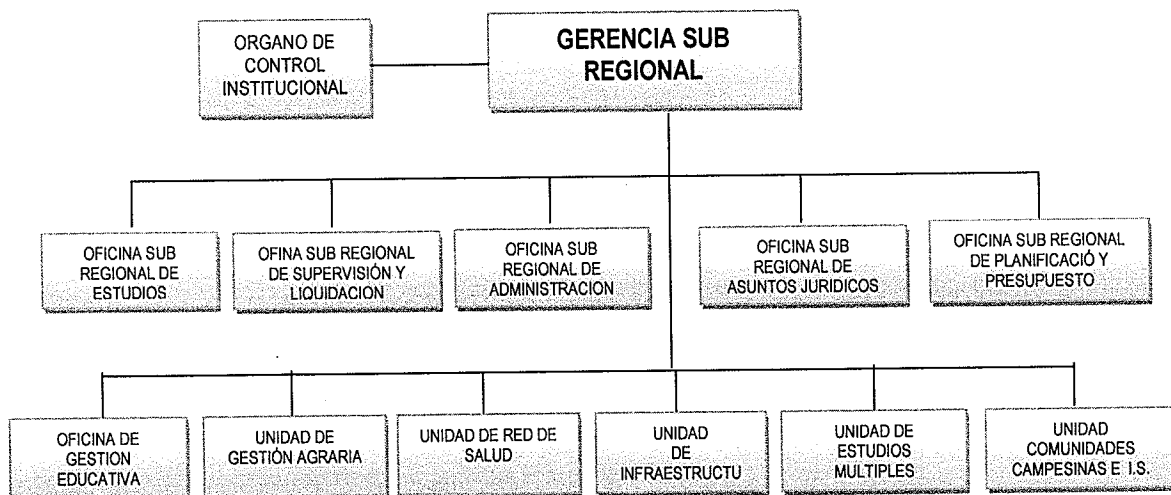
ORGANO DE CONTROL INSTITUCIONAL

GERENCIA SUB REGIONAL

OFICINA SUB REGIONAL DE ESTUDIOS

OFINA SUB REGIONAL DE SUPERVISIÓN Y LIQUIDACION

OFICINA SUB REGIONAL DE ADMINISTRACION

OFICINA SUB REGIONAL DE ASUNTOS JURIDICOS

OFICINA SUB REGIONAL DE PLANIFICACIÓ Y PRESUPUESTO

OFICINA DE GESTION EDUCATIVA

UNIDAD DE GESTIÓN AGRARIA

UNIDAD DE RED DE SALUD

UNIDAD DE INFRAESTRUCTU

UNIDAD DE ESTUDIOS MULTIPLES

UNIDAD COMUNIDADES CAMPESINAS E I.S.